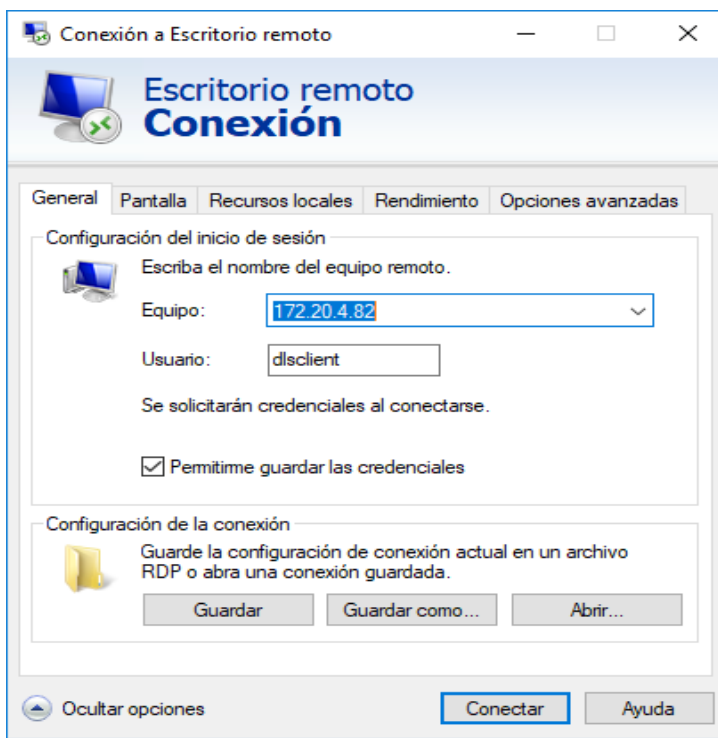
Conexión a Escritorio remoto

Escritorio remoto
Conexión

General | Pantalla | Recursos locales | Rendimiento | Opciones avanzadas

Configuración del inicio de sesión

Escriba el nombre del equipo remoto.

Equipo: 172.20.4.82

Usuario: dlsclient

Se solicitarán credenciales al conectarse.

Permitirme guardar las credenciales

Configuración de la conexión

Guarde la configuración de conexión actual en un archivo RDP o abra una conexión guardada.

Guardar | Guardar como... | Abrir...

Ocultar opciones | Conectar | Ayuda